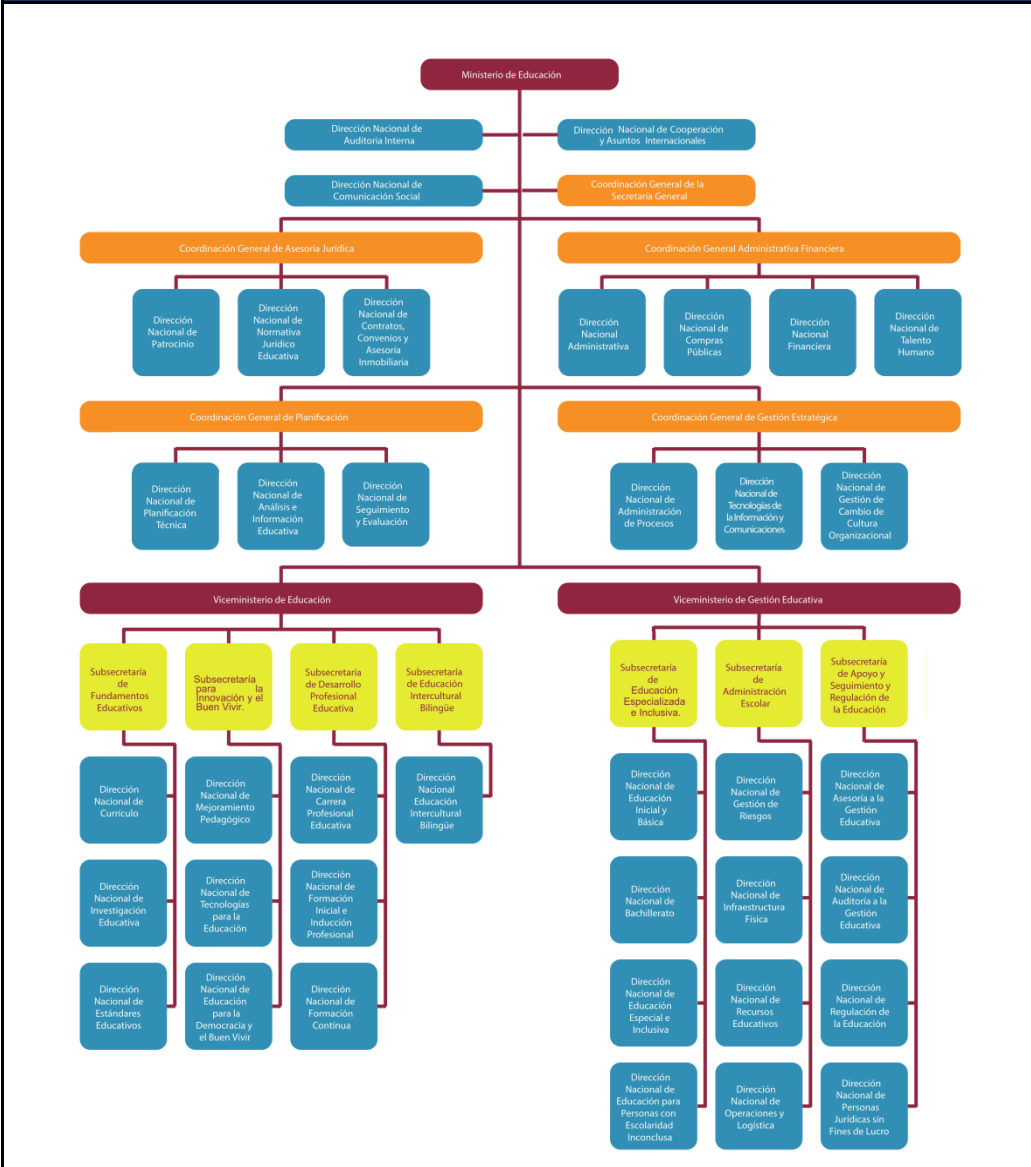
Ministerio de Educación

Dirección Nacional de Auditoria Interna

Dirección Nacional de Cooperación y Asuntos Internacionales

Dirección Nacional de Comunicación Social

Coordinación General de la Secretaría General

Coordinación General de Asesoría Jurídica

Dirección Nacional de Patrocinio

Dirección Nacional de Normativa Jurídico Educativa

Dirección Nacional de Contratos, Convenios y Asesoría Inmobiliaria

Coordinación General Administrativa Financiera

Dirección Nacional Administrativa

Dirección Nacional de Compras Públicas

Dirección Nacional Financiera

Dirección Nacional de Talento Humano

Coordinación General de Planificación

Dirección Nacional de Planificación Técnica

Dirección Nacional de Análisis e Información Educativa

Dirección Nacional de Seguimiento y Evaluación

Coordinación General de Gestión Estratégica

Dirección Nacional de Administración de Procesos

Dirección Nacional de Tecnologías de la Información y Comunicaciones

Dirección Nacional de Gestión de Cambio de Cultura Organizacional

Viceministerio de Educación

Subsecretaría de Fundamentos Educativos

Subsecretaría para la Innovación y el Buen Vivir.

Subsecretaría de Desarrollo Profesional Educativa

Subsecretaría de Educación Intercultural Bilingüe

Dirección Nacional de Currículo

Dirección Nacional de Investigación Educativa

Dirección Nacional de Estándares Educativos

Dirección Nacional de Mejoramiento Pedagógico

Dirección Nacional de Tecnologías para la Educación

Dirección Nacional de Educación para la Democracia y el Buen Vivir

Dirección Nacional de Carrera Profesional Educativa

Dirección Nacional de Formación Inicial e Inducción Profesional

Dirección Nacional de Formación Contínua

Dirección Nacional Educación Intercultural Bilingüe

Viceministerio de Gestión Educativa

Subsecretaría de Educación Especializada e Inclusiva.

Subsecretaría de Administración Escolar

Subsecretaría de Apoyo y Seguimiento y Regulación de la Educación

Dirección Nacional de Educación Inicial y Básica

Dirección Nacional de Bachillerato

Dirección Nacional de Educación Especial e Inclusiva

Dirección Nacional de Educación para Personas con Escolaridad Inconclusa

Dirección Nacional de Gestión de Riesgos

Dirección Nacional de Infraestructura Física

Dirección Nacional de Recursos Educativos

Dirección Nacional de Operaciones y Logística

Dirección Nacional de Asesoría a la Gestión Educativa

Dirección Nacional de Auditoría a la Gestión Educativa

Dirección Nacional de Regulación de la Educación

Dirección Nacional de Personas Jurídicas sin Fines de Lucro